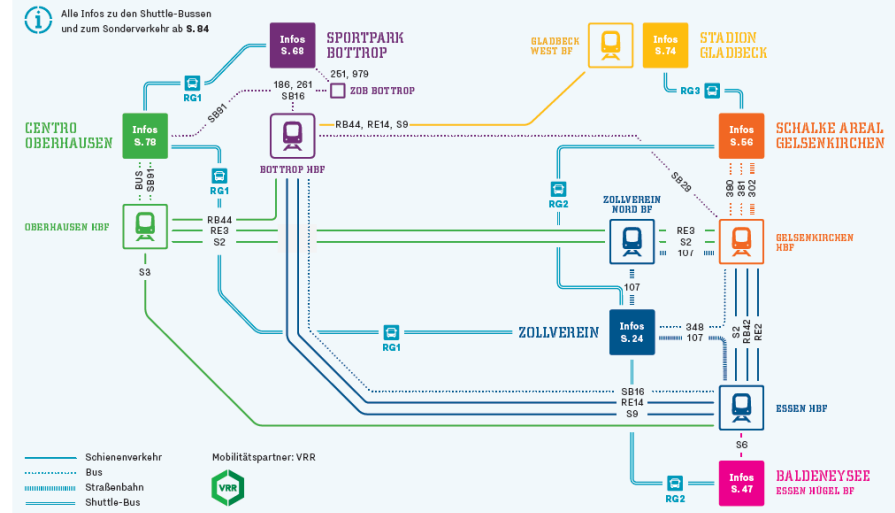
Alle Infos zu den Shuttle-Bussen und zum Sonderverkehr ab S. 84

Infos S. 68
SPORTPARK BOTTROP

GLADBECK WEST BF

Infos S. 74
STADION GLADBECK

RG1

251, 979
186, 261
SB16
ZOB BOTTROP

RG3

CENTRO OBERHAUSEN
Infos S. 78

SB91

RB44, RE14, S9

Infos S. 56
SCHALKE AREAL GELSENKIRCHEN

BOTTROP HBF

BUS SB91

RG1

SB29

RG2

389 381 302

ZOLLVEREIN NORD BF

OBERHAUSEN HBF

RB44
RE3
S2

RE3
S2
107

GELSENKIRCHEN HBF

S3

107

ZOLLVEREIN

Infos S. 24

348
107

S2 RB42 RE2

RG1

SB16
RE14
S9

ESSEN HBF

S6

Schienenverkehr
Bus
Straßenbahn
Shuttle-Bus

Mobilitätspartner: VRR

VRR

RG2

Infos S. 47
BALDENEYSEE
ESSEN HÜGEL BF